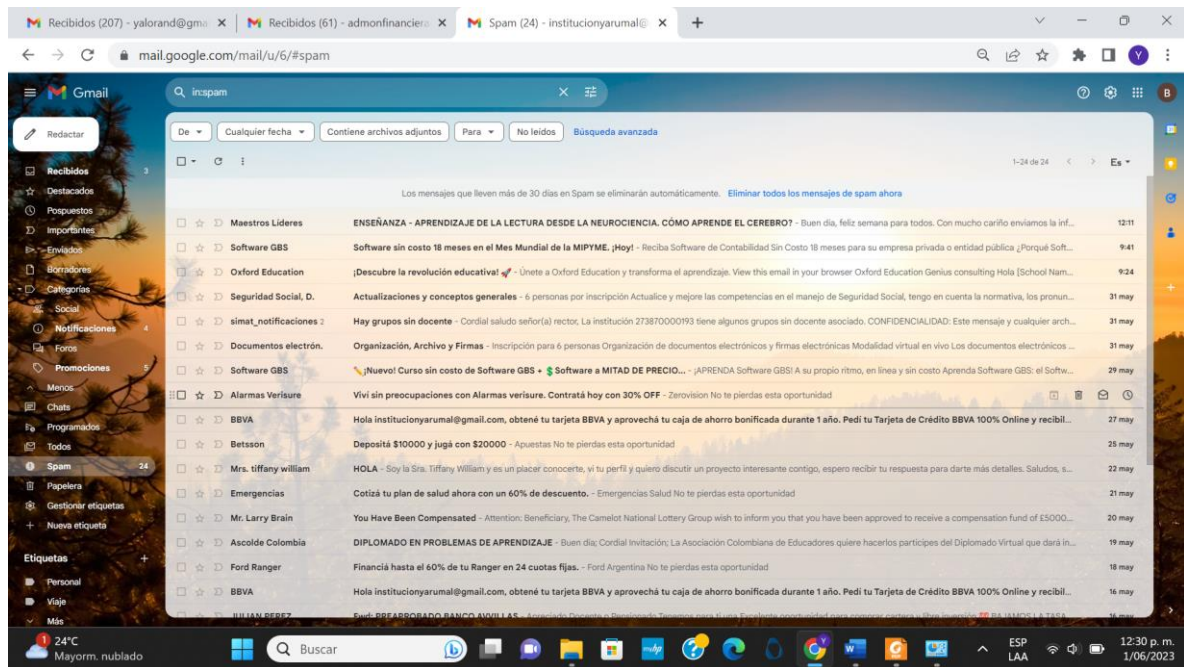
Recibidos (207) - yalorand@gma ×
Recibidos (61) - admonfinanciera ×
Spam (24) - institucionyarumal@ ×
+

mail.google.com/mail/u/6/#spam

Gmail
in:spam

Redactar
Recibidos 3
Destacados
Pospuestos
Importantes
Enviados
Borradores
Categorías
Social
Notificaciones 4
Foros
Promociones 5
Menos
Chats
Programados
Todos
Spam 24
Papelera
Gestionar etiquetas
Nueva etiqueta

Etiquetas +
Personal
Viaje
Más

De ▾ | Cualquier fecha ▾ | Contiene archivos adjuntos | Para ▾ | No leídos | Búsqueda avanzada

1–24 de 24 Es ▾

Los mensajes que lleven más de 30 días en Spam se eliminarán automáticamente. Eliminar todos los mensajes de spam ahora

| | | |
|---|---|---|
| Maestros Líderes | ENSEÑANZA - APRENDIZAJE DE LA LECTURA DESDE LA NEUROCIENCIA. CÓMO APRENDE EL CEREBRO? - Buen día, feliz semana para todos. Con mucho cariño enviamos la inf... | 12:11 |
| Software GBS | Software sin costo 18 meses en el Mes Mundial de la MIPYME. ¡Hoy! - Reciba Software de Contabilidad Sin Costo 18 meses para su empresa privada o entidad pública ¿Porqué Soft... | 9:41 |
| Oxford Education | ¡Descubre la revolución educativa! - Únete a Oxford Education y transforma el aprendizaje. View this email in your browser Oxford Education Genius consulting Hola [School Nam... | 9:24 |
| Seguridad Social, D. | Actualizaciones y conceptos generales - 6 personas por inscripción Actualice y mejore las competencias en el manejo de Seguridad Social, tengo en cuenta la normativa, los pronun... | 31 may |
| simat_notificaciones 2 | Hay grupos sin docente - Cordial saludo señor(a) rector, La institución 273870000193 tiene algunos grupos sin docente asociado. CONFIDENCIALIDAD: Este mensaje y cualquier arch... | 31 may |
| Documentos electrón. | Organización, Archivo y Firmas - Inscripción para 6 personas Organización de documentos electrónicos y firmas electrónicas Modalidad virtual en vivo Los documentos electrónicos ... | 31 may |
| Software GBS | ¡Nuevo! Curso sin costo de Software GBS + $ Software a MITAD DE PRECIO... - ¡APRENDA Software GBS! A su propio ritmo, en línea y sin costo Aprenda Software GBS: el Softw... | 29 may |
| Alarmas Verisure | Viví sin preocupaciones con Alarmas verisure. Contratá hoy con 30% OFF - Zerovision No te pierdas esta oportunidad | |
| BBVA | Hola institucionyarumal@gmail.com, obtené tu tarjeta BBVA y aprovechá tu caja de ahorro bonificada durante 1 año. Pedí tu Tarjeta de Crédito BBVA 100% Online y recibil... | 27 may |
| Betsson | Depositá $10000 y jugá con $20000 - Apuestas No te pierdas esta oportunidad | 25 may |
| Mrs. tiffany william | HOLA - Soy la Sra. Tiffany William y es un placer conocerte, vi tu perfil y quiero discutir un proyecto interesante contigo, espero recibir tu respuesta para darte más detalles. Saludos, s... | 22 may |
| Emergencias | Cotizá tu plan de salud ahora con un 60% de descuento. - Emergencias Salud No te pierdas esta oportunidad | 21 may |
| Mr. Larry Brain | You Have Been Compensated - Attention: Beneficiary, The Camelot National Lottery Group wish to inform you that you have been approved to receive a compensation fund of £5000... | 20 may |
| Ascolde Colombia | DIPLOMADO EN PROBLEMAS DE APRENDIZAJE - Buen día; Cordial Invitación; La Asociación Colombiana de Educadores quiere hacerlos partícipes del Diplomado Virtual que dará in... | 19 may |
| Ford Ranger | Financiá hasta el 60% de tu Ranger en 24 cuotas fijas. - Ford Argentina No te pierdas esta oportunidad | 18 may |
| BBVA | Hola institucionyarumal@gmail.com, obtené tu tarjeta BBVA y aprovechá tu caja de ahorro bonificada durante 1 año. Pedí tu Tarjeta de Crédito BBVA 100% Online y recibil... | 16 may |
| JULIAN PEREZ | Fwd: PREAPROBADO BANCO AV VILLAS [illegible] | 16 may |

24°C Mayorm. nublado
Buscar
ESP LAA
12:30 p. m. 1/06/2023